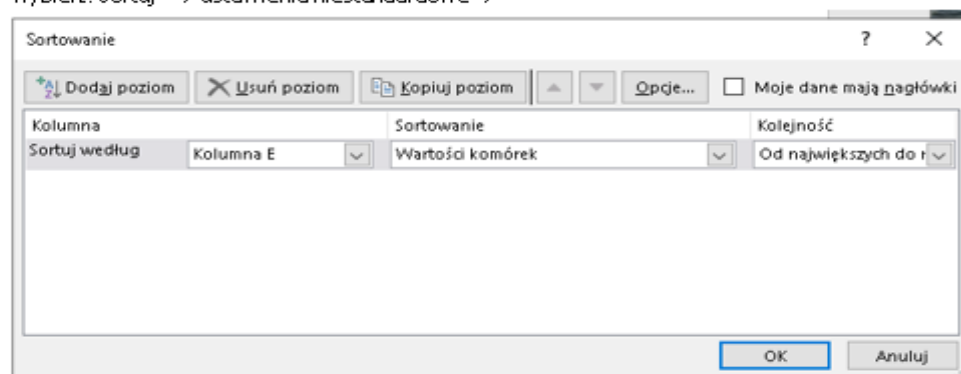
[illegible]

Sortowanie

?

×

Dodaj poziom

Usuń poziom

Kopiuj poziom

Opcje...

Moje dane mają nagłówki

| Kolumna | | Sortowanie | Kolejność |
|---|---|---|---|
| Sortuj według | Kolumna E | Wartości komórek | Od największych do n |

OK

Anuluj